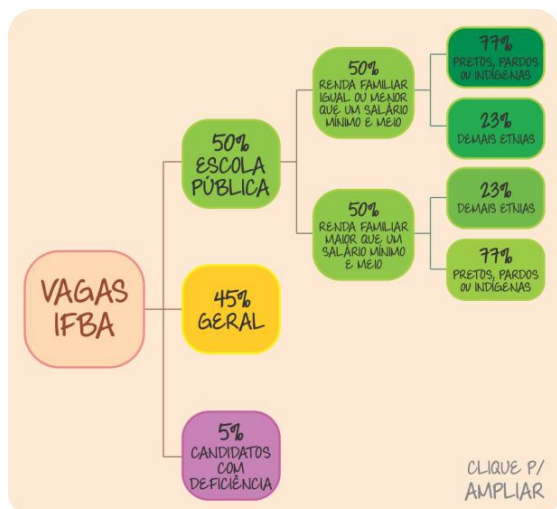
VAGAS IFBA

50% ESCOLA PÚBLICA

50% RENDA FAMILIAR IGUAL OU MENOR QUE UM SALÁRIO MÍNIMO E MEIO

77% PRETOS, PARDOS OU INDÍGENAS

23% DEMAIS ETNIAS

50% RENDA FAMILIAR MAIOR QUE UM SALÁRIO MÍNIMO E MEIO

23% DEMAIS ETNIAS

77% PRETOS, PARDOS OU INDÍGENAS

45% GERAL

5% CANDIDATOS COM DEFICIÊNCIA

CLIQUE P/ AMPLIAR